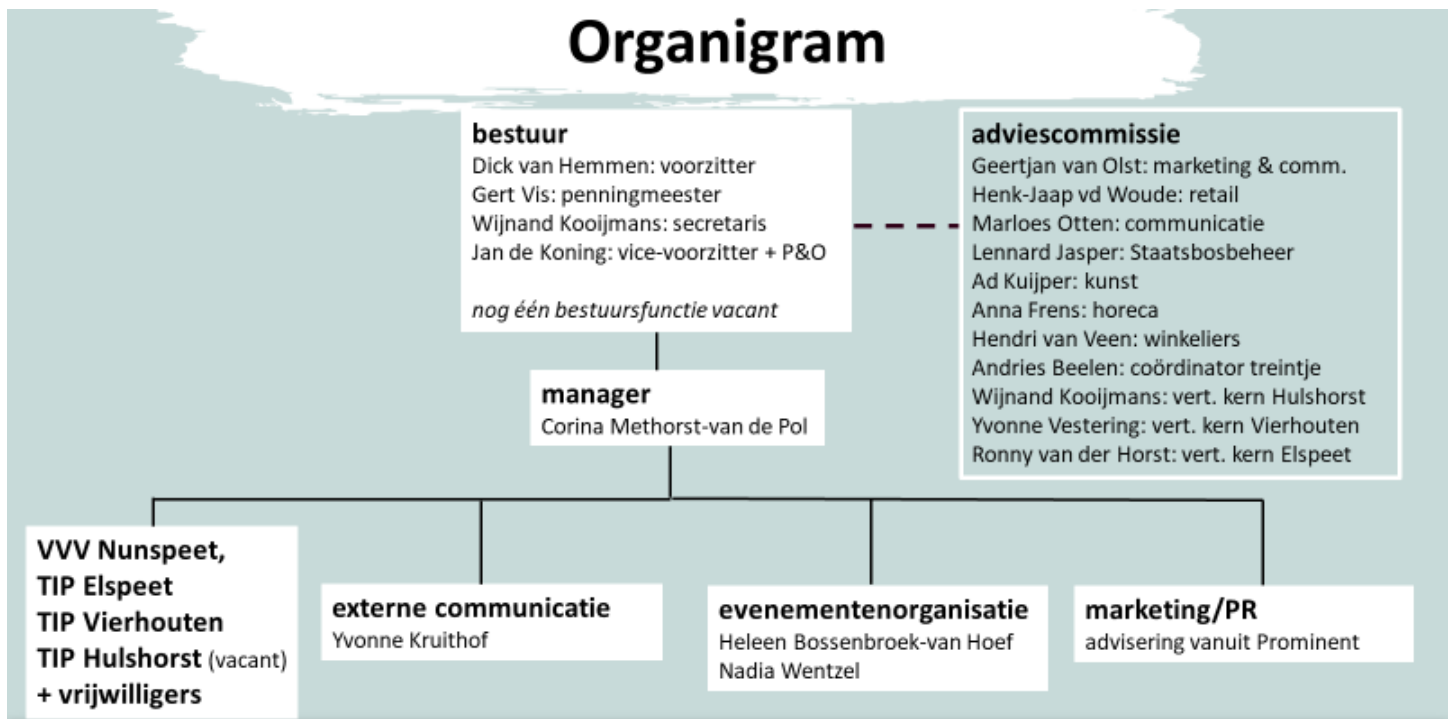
Organigram

bestuur
Dick van Hemmen: voorzitter
Gert Vis: penningmeester
Wijnand Kooijmans: secretaris
Jan de Koning: vice-voorzitter + P&O

nog één bestuursfunctie vacant

adviescommissie
Geertjan van Olst: marketing & comm.
Henk-Jaap vd Woude: retail
Marloes Otten: communicatie
Lennard Jasper: Staatsbosbeheer
Ad Kuijper: kunst
Anna Frens: horeca
Hendri van Veen: winkeliers
Andries Beelen: coördinator treintje
Wijnand Kooijmans: vert. kern Hulshorst
Yvonne Vestering: vert. kern Vierhouten
Ronny van der Horst: vert. kern Elspeet

manager
Corina Methorst-van de Pol

VVV Nunspeet,
TIP Elspeet
TIP Vierhouten
TIP Hulshorst (vacant)
+ vrijwilligers

externe communicatie
Yvonne Kruithof

evenementenorganisatie
Heleen Bossenbroek-van Hoef
Nadia Wentzel

marketing/PR
advisering vanuit Prominent